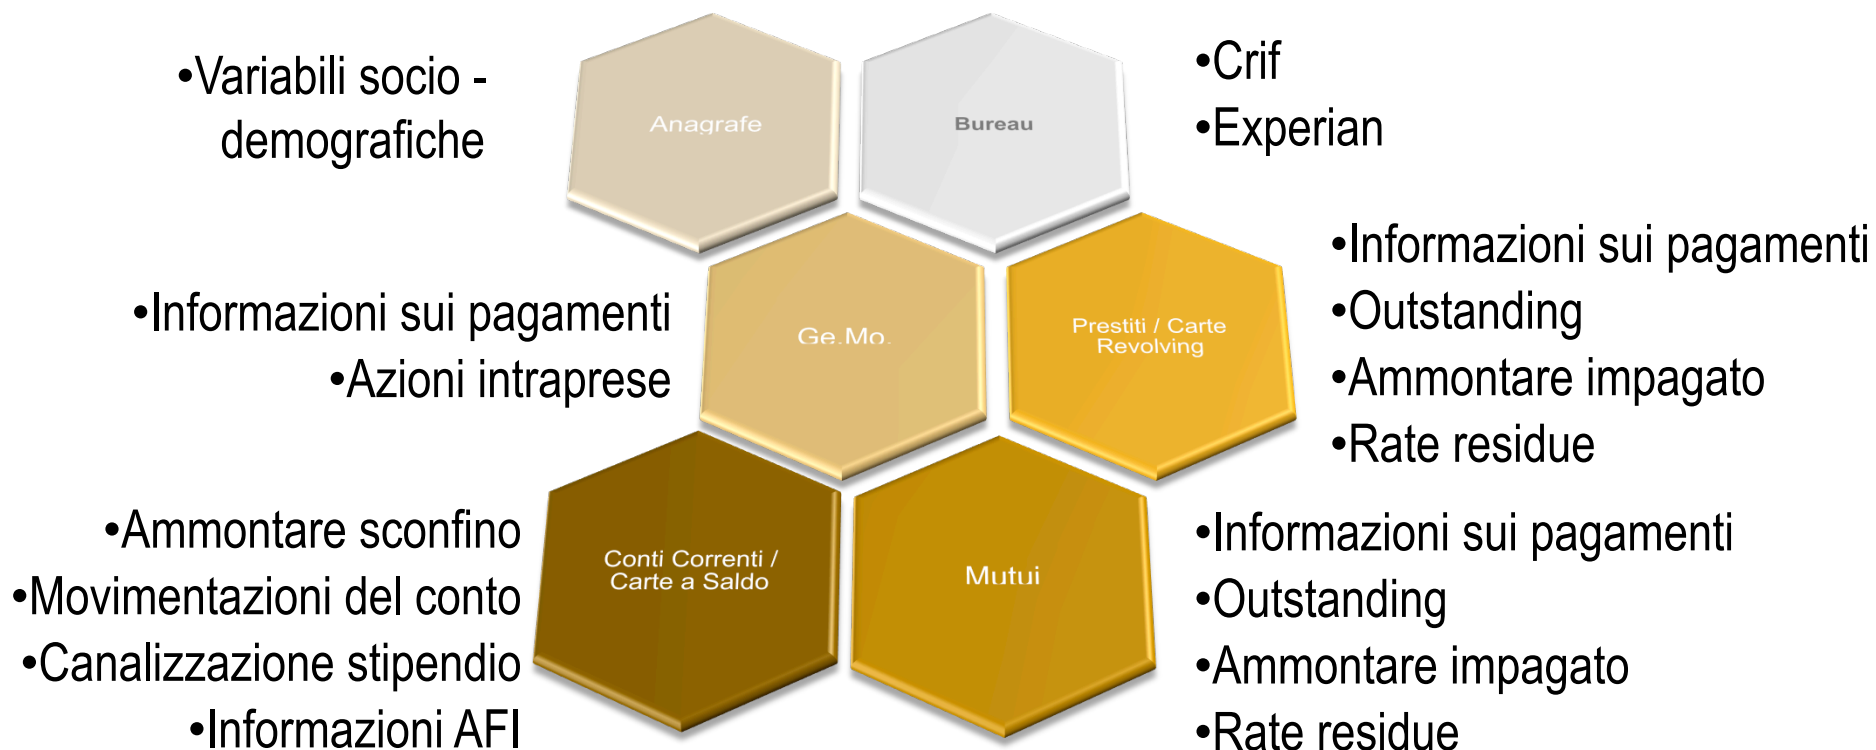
•Variabili socio - demografiche

Anagrafe

Bureau

•Crif
•Experian

•Informazioni sui pagamenti
•Azioni intraprese

Ge.Mo.

Prestiti / Carte Revolving

•Informazioni sui pagamenti
•Outstanding
•Ammontare impagato
•Rate residue

•Ammontare sconfino
•Movimentazioni del conto
•Canalizzazione stipendio
•Informazioni AFI

Conti Correnti / Carte a Saldo

Mutui

•Informazioni sui pagamenti
•Outstanding
•Ammontare impagato
•Rate residue